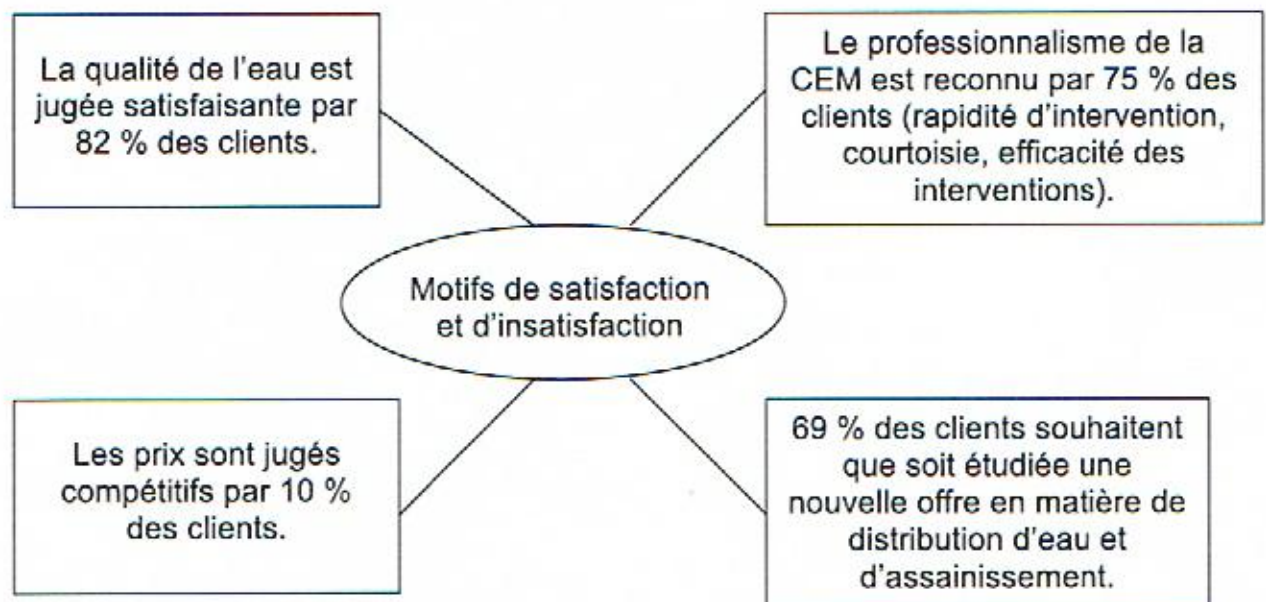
La qualité de l'eau est jugée satisfaisante par 82 % des clients.

Le professionnalisme de la CEM est reconnu par 75 % des clients (rapidité d'intervention, courtoisie, efficacité des interventions).

Motifs de satisfaction et d'insatisfaction

Les prix sont jugés compétitifs par 10 % des clients.

69 % des clients souhaitent que soit étudiée une nouvelle offre en matière de distribution d'eau et d'assainissement.